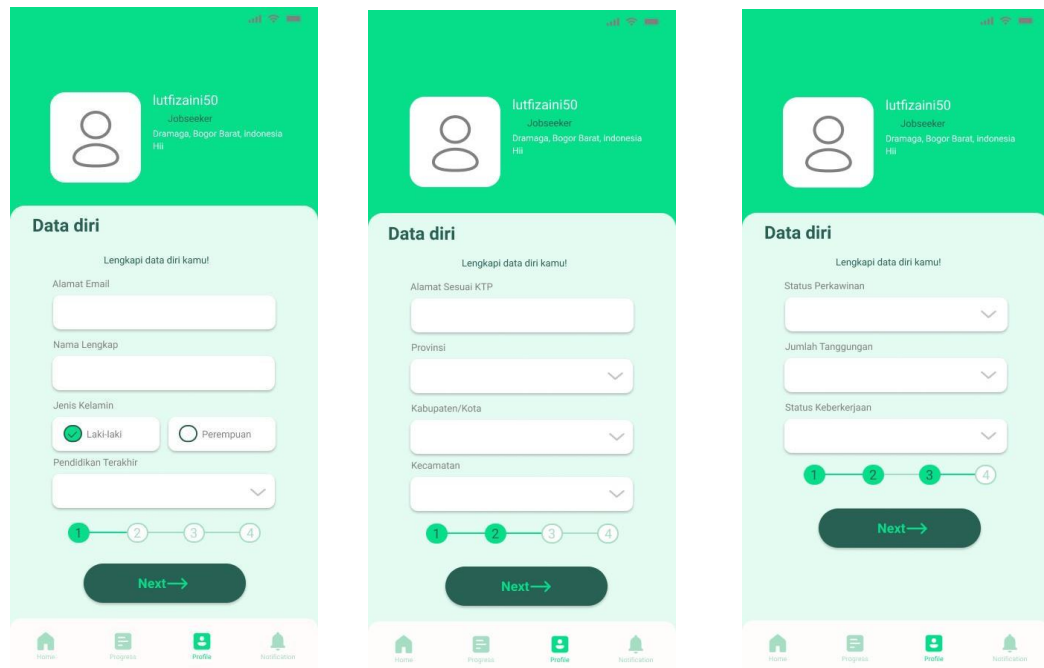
lutfizaini50
Jobseeker
Dramaga, Bogor Barat, Indonesia
Hii

Data diri

Lengkapi data diri kamu!

Alamat Email

Nama Lengkap

Jenis Kelamin

Laki-laki

Perempuan

Pendidikan Terakhir

1 2 3 4

Next⟶

Home Progress Profile Notification

lutfizaini50
Jobseeker
Dramaga, Bogor Barat, Indonesia
Hii

Data diri

Lengkapi data diri kamu!

Alamat Sesuai KTP

Provinsi

Kabupaten/Kota

Kecamatan

1 2 3 4

Next⟶

Home Progress Profile Notification

lutfizaini50
Jobseeker
Dramaga, Bogor Barat, Indonesia
Hii

Data diri

Lengkapi data diri kamu!

Status Perkawinan

Jumlah Tanggungan

Status Keberkerjaan

1 2 3 4

Next⟶

Home Progress Profile Notification